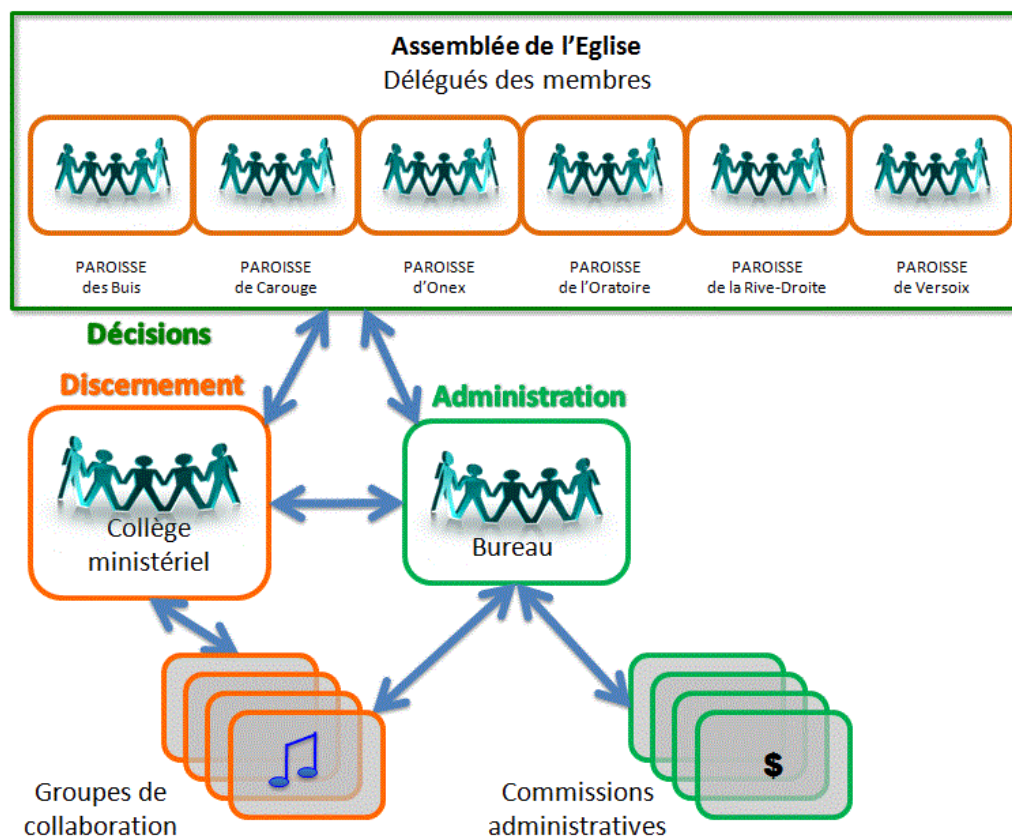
**Assemblée de l'Eglise**
Délégués des membres

PAROISSE des Buis

PAROISSE de Carouge

PAROISSE d'Onex

PAROISSE de l'Oratoire

PAROISSE de la Rive-Droite

PAROISSE de Versoix

Décisions

Discernement

Administration

Collège ministériel

Bureau

$

Groupes de collaboration

Commissions administratives